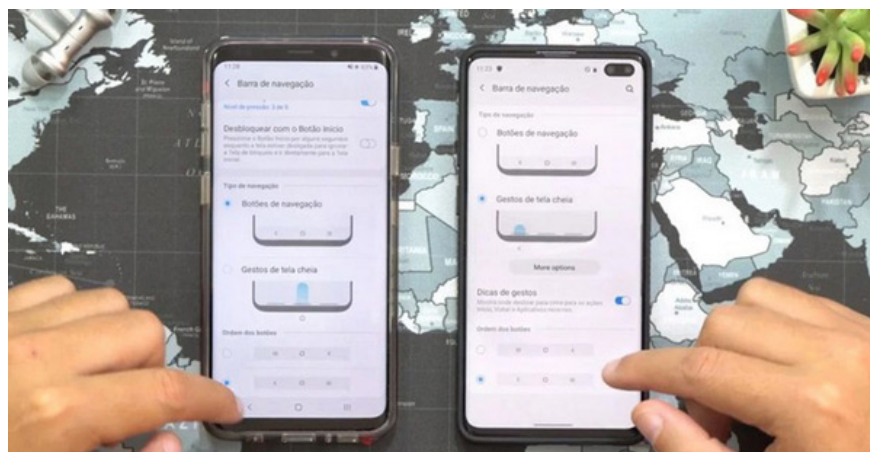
11:28

Barra de navegação

Nível de pressão: 3 de 5

Desbloquear com o Botão Início

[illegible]

Tipo de navegação

Botões de navegação

Gestos de tela cheia

Ordem dos botões

11:23

Barra de navegação

Tipo de navegação

Botões de navegação

Gestos de tela cheia

More options

Dicas de gestos

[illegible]

Ordem dos botões